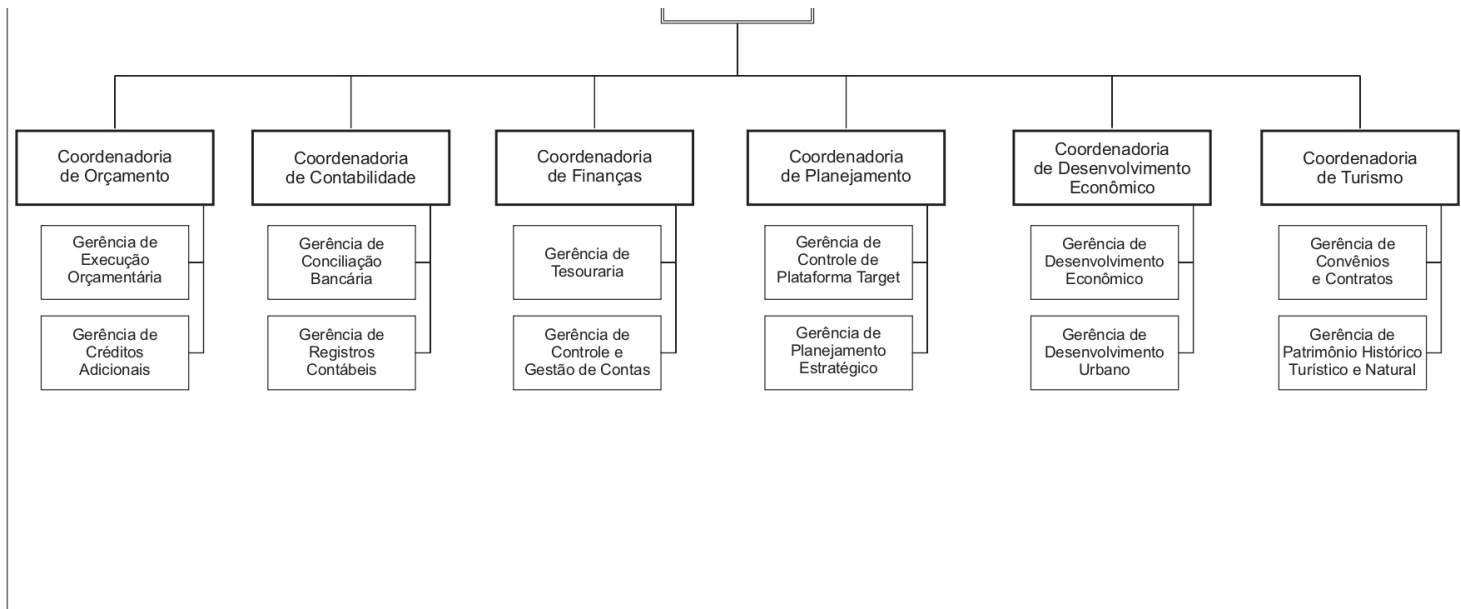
Coordenadoria de Orçamento

Gerência de Execução Orçamentária

Gerência de Créditos Adicionais

Coordenadoria de Contabilidade

Gerência de Conciliação Bancária

Gerência de Registros Contábeis

Coordenadoria de Finanças

Gerência de Tesouraria

Gerência de Controle e Gestão de Contas

Coordenadoria de Planejamento

Gerência de Controle de Plataforma Target

Gerência de Planejamento Estratégico

Coordenadoria de Desenvolvimento Econômico

Gerência de Desenvolvimento Econômico

Gerência de Desenvolvimento Urbano

Coordenadoria de Turismo

Gerência de Convênios e Contratos

Gerência de Patrimônio Histórico Turístico e Natural